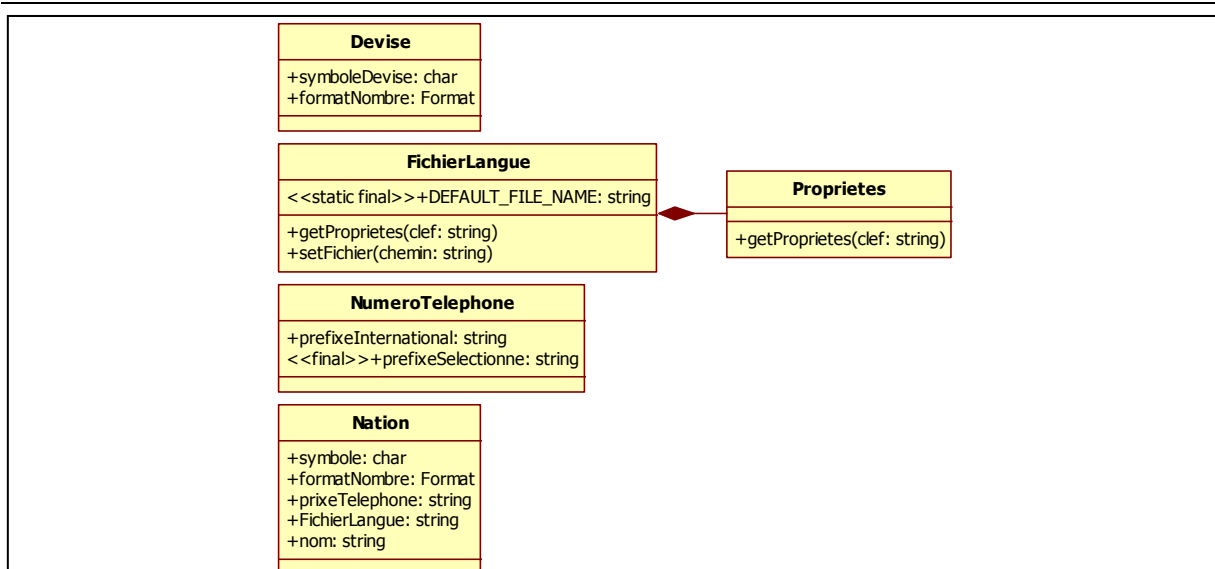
Devise

+symboleDevise: char
+formatNombre: Format

FichierLangue

<<static final>>+DEFAULT_FILE_NAME: string

+getProprietes(clef: string)
+setFichier(chemin: string)

Proprietes

+getProprietes(clef: string)

NumeroTelephone

+prefixeInternational: string
<<final>>+prefixeSelectionne: string

Nation

+symbole: char
+formatNombre: Format
+prixeTelephone: string
+FichierLangue: string
+nom: string